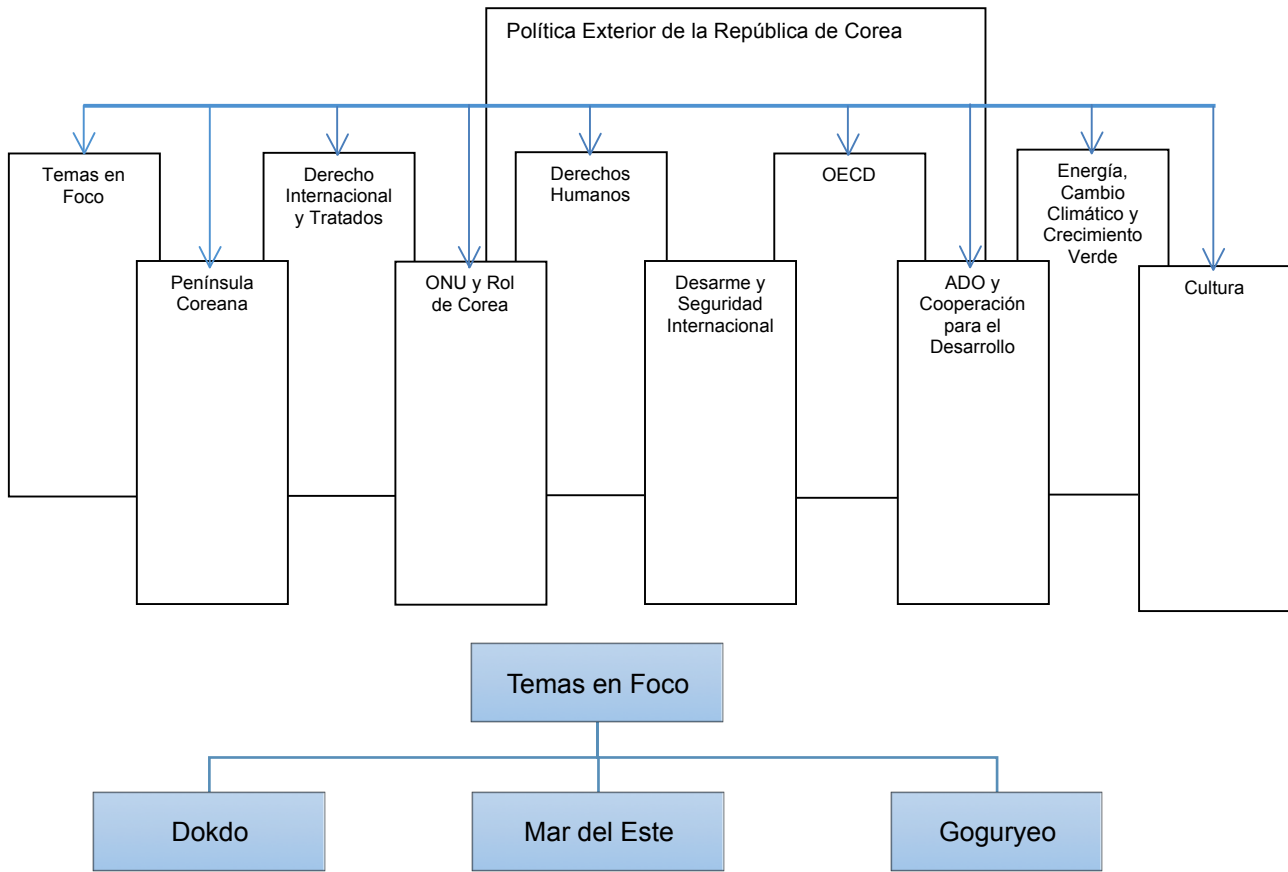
Política Exterior de la República de Corea

Temas en Foco

Península Coreana

Derecho Internacional y Tratados

ONU y Rol de Corea

Derechos Humanos

Desarme y Seguridad Internacional

OECD

ADO y Cooperación para el Desarrollo

Energía, Cambio Climático y Crecimiento Verde

Cultura

Temas en Foco

Dokdo

Mar del Este

Goguryeo